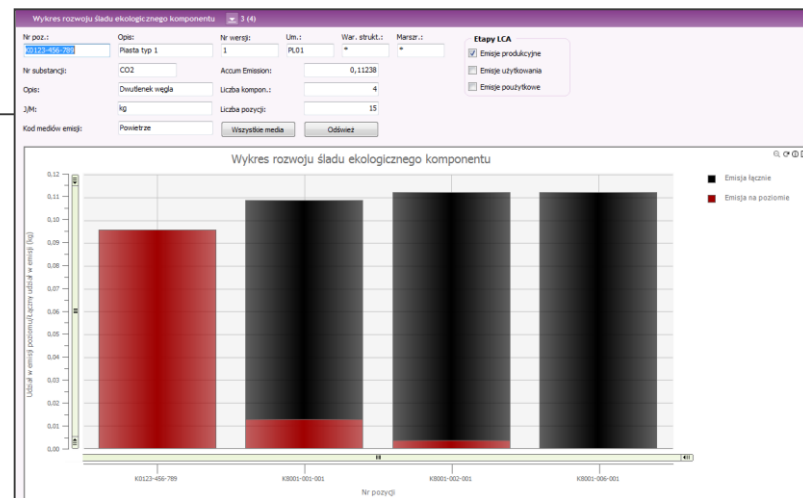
Wykres rozwoju śladu ekologicznego komponentu 3 (4)

Nr poz.: K0123-456-789
Opis: Piasta typ 1
Nr wersji: 1
Um.: PL01
War. strukt.: *
Marszr.: *

Etapy LCA
Emisje produkcyjne
Emisje użytkowania
Emisje poużytkowe

Nr substancji: CO2
Accum Emission: 0,11238
Opis: Dwutlenek węgla
Liczba kompon.: 4
J/M: kg
Liczba pozycji: 15
Kod mediów emisji: Powietrze
Wszystkie media
Odśwież

Wykres rozwoju śladu ekologicznego komponentu

Emisja łącznie
Emisja na poziomie

Udział w emisji poziomu/Łączny udział w emisji (kg)

0,12
0,11
0,10
0,09
0,08
0,07
0,06
0,05
0,04
0,03
0,02
0,01
0,00

K0123-456-789
K8001-001-001
K8001-002-001
K8001-006-001

Nr pozycji